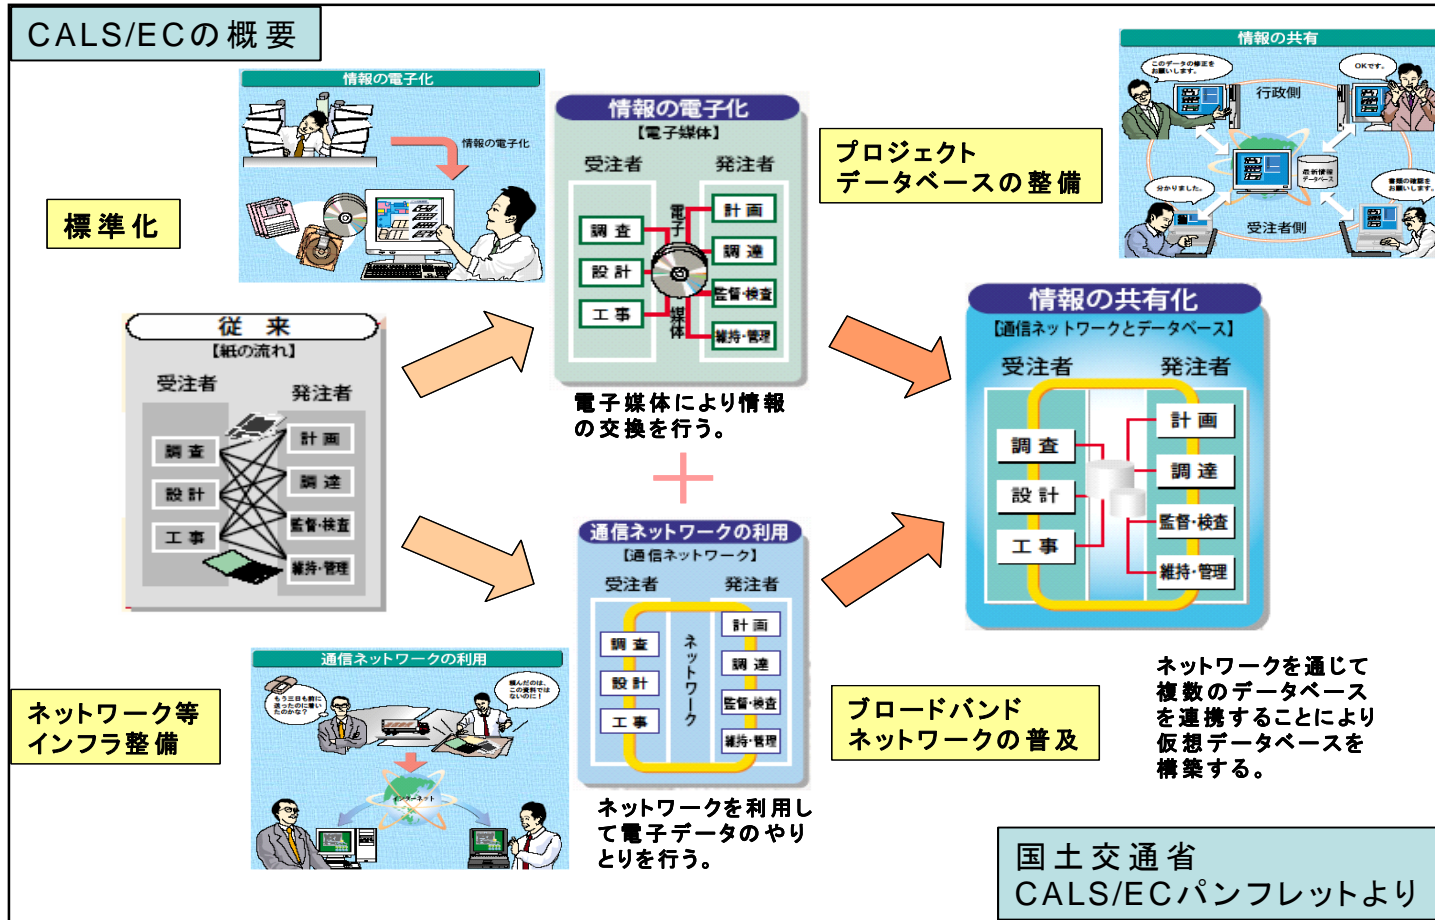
CALS/ECの概要

情報の電子化

情報の電子化

標準化

情報の電子化
【電子媒体】
受注者
発注者
調査
設計
工事
電子媒体
計画
調達
監督・検査
維持・管理

電子媒体により情報の交換を行う。

プロジェクトデータベースの整備

情報の共有
このデータの修正をお願いします。
OKです。
行政側
分かりました。
受注者側

情報の共有化
【通信ネットワークとデータベース】
受注者
発注者
調査
設計
工事
計画
調達
監督・検査
維持・管理

従来
【紙の流れ】
受注者
発注者
調査
設計
工事
計画
調達
監督・検査
維持・管理

＋

通信ネットワークの利用
【通信ネットワーク】
受注者
発注者
調査
設計
工事
ネットワーク
計画
調達
監督・検査
維持・管理

ネットワークを利用して電子データのやりとりを行う。

ブロードバンドネットワークの普及

ネットワークを通じて複数のデータベースを連携することにより仮想データベースを構築する。

通信ネットワークの利用
インターネット

ネットワーク等インフラ整備

国土交通省
CALS/ECパンフレットより